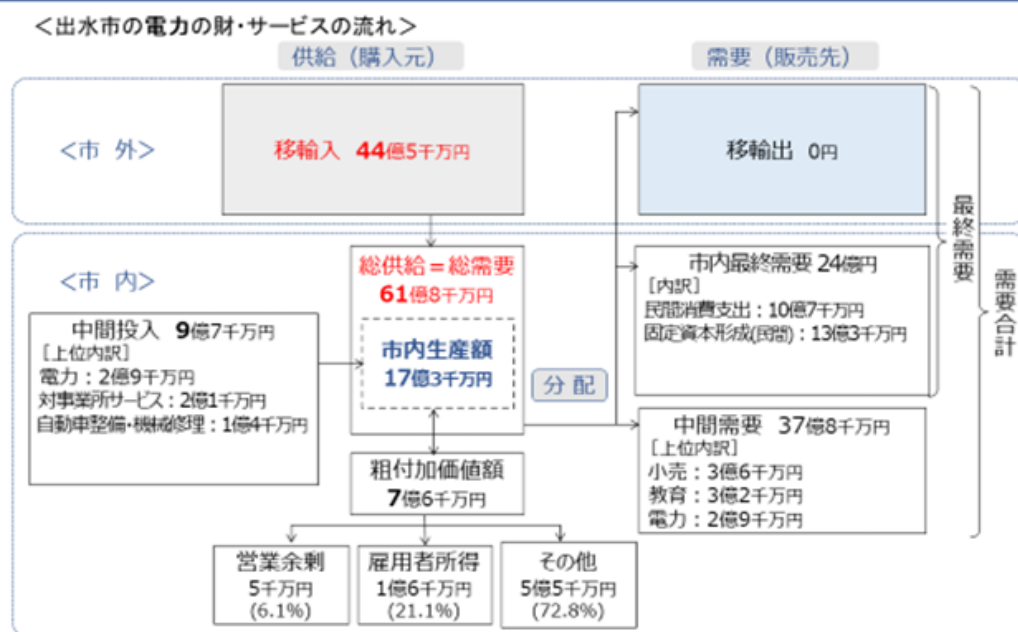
＜出水市の電力の財・サービスの流れ＞

供給（購入元）

需要（販売先）

＜市 外＞

移輸入 44億5千万円

移輸出 0円

最終需要

需要合計

＜市 内＞

総供給＝総需要
61億8千万円

市内生産額
17億3千万円

市内最終需要 24億円
［内訳］
民間消費支出：10億7千万円
固定資本形成(民間)：13億3千万円

中間投入 9億7千万円
［上位内訳］
電力：2億9千万円
対事業所サービス：2億1千万円
自動車整備・機械修理：1億4千万円

分 配

中間需要 37億8千万円
［上位内訳］
小売：3億6千万円
教育：3億2千万円
電力：2億9千万円

粗付加価値額
7億6千万円

営業余剰
5千万円
(6.1%)

雇用者所得
1億6千万円
(21.1%)

その他
5億5千万円
(72.8%)